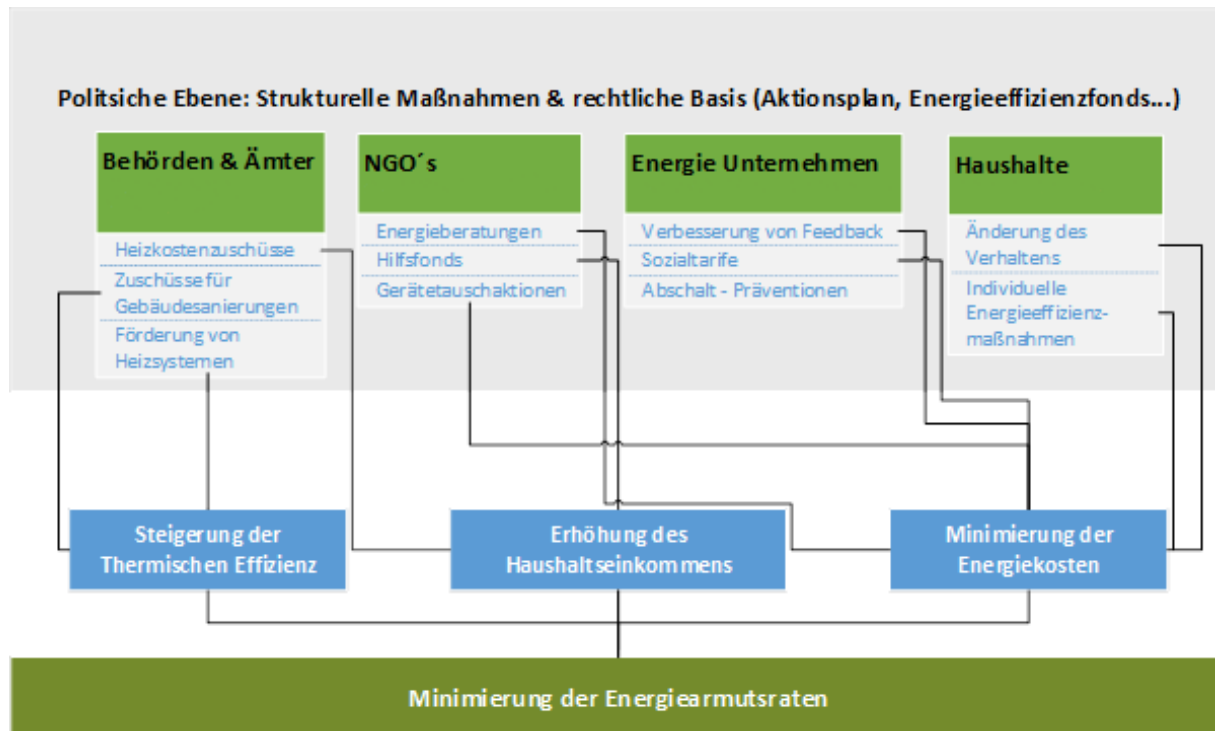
Politsiche Ebene: Strukturelle Maßnahmen & rechtliche Basis (Aktionsplan, Energieeffizienzfonds...)

Behörden & Ämter

Heizkostenzuschüsse

Zuschüsse für Gebäudesanierungen

Förderung von Heizsystemen

NGO´s

Energieberatungen

Hilfsfonds

Gerätetauschaktionen

Energie Unternehmen

Verbesserung von Feedback

Sozialtarife

Abschalt - Präventionen

Haushalte

Änderung des Verhaltens

Individuelle Energieeffizienzmaßnahmen

Steigerung der Thermischen Effizienz

Erhöhung des Haushaltseinkommens

Minimierung der Energiekosten

Minimierung der Energiearmutsraten